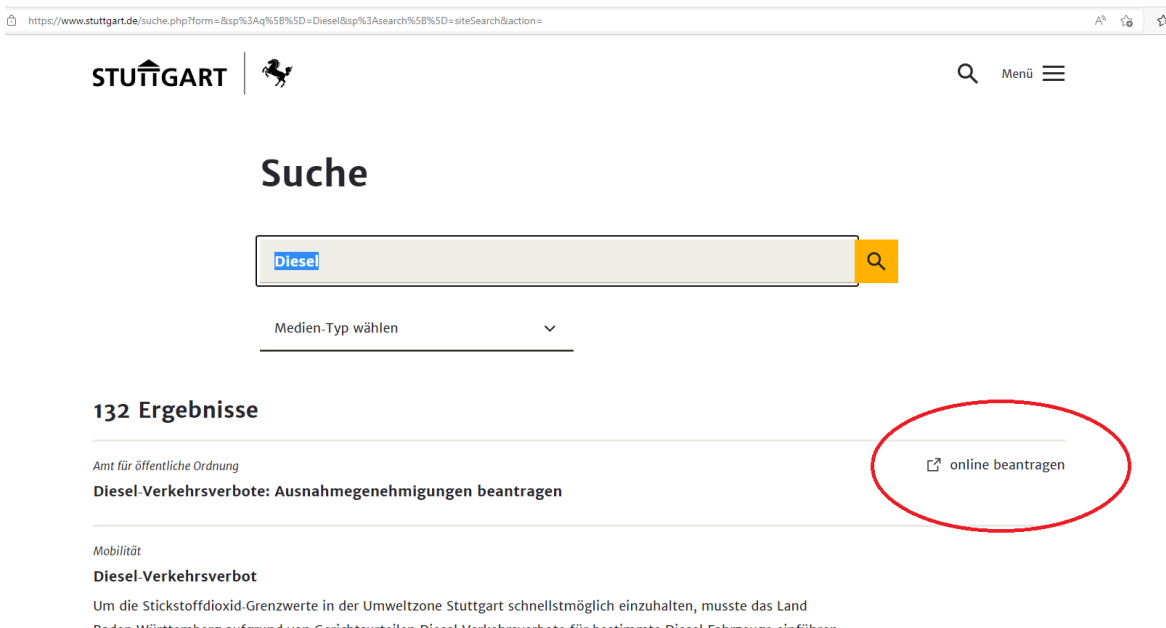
https://www.stuttgart.de/suche.php?form=&sp%3Aq%5B%5D=Diesel&sp%3Asearch%5B%5D=siteSearch&action=

STUTTGART

Menü

Suche

Diesel

Medien-Typ wählen

132 Ergebnisse

Amt für öffentliche Ordnung

Diesel-Verkehrsverbote: Ausnahmegenehmigungen beantragen

online beantragen

Mobilität

Diesel-Verkehrsverbot

Um die Stickstoffdioxid-Grenzwerte in der Umweltzone Stuttgart schnellstmöglich einzuhalten, musste das Land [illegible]